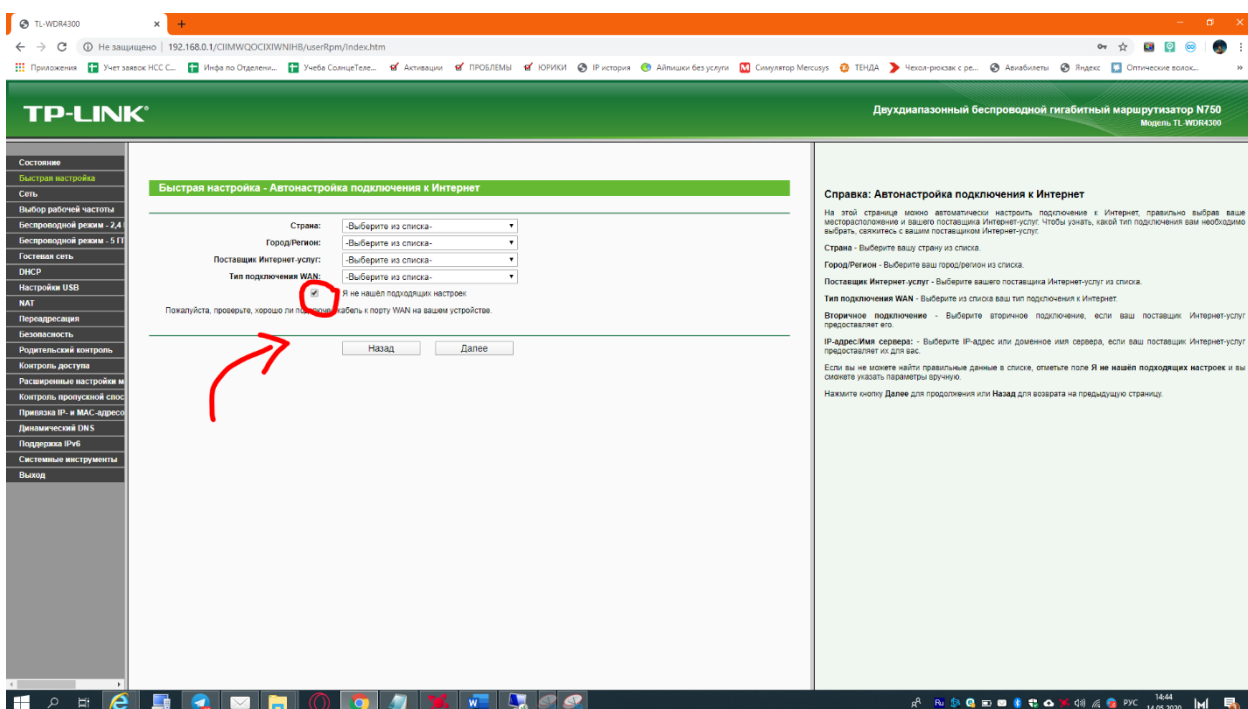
TL-WDR4300

Не защищено | 192.168.0.1/CIIMWQOCIXIWNIHB/userRpm/Index.htm

Приложения | Учет заявок НСС С... | Инфа по Отделени... | Учеба СолнцеТеле... | Активации | ПРОБЛЕМЫ | ЮРИКИ | IP история | Айпишки без услуги | Симулятор Mercusys | ТЕНДА | Чехол-рюкзак с ре... | Авиабилеты | Яндекс | Оптические волок...

TP-LINK

Двухдиапазонный беспроводной гигабитный маршрутизатор N750
Модель TL-WDR4300

Состояние
Быстрая настройка
Сеть
Выбор рабочей частоты
Беспроводной режим - 2,4
Беспроводной режим - 5 ГГ
Гостевая сеть
DHCP
Настройки USB
NAT
Переадресация
Безопасность
Родительский контроль
Контроль доступа
Расширенные настройки м
Контроль пропускной спос
Привязка IP- и MAC-адресо
Динамический DNS
Поддержка IPv6
Системные инструменты
Выход

Быстрая настройка - Автонастройка подключения к Интернет

Страна: -Выберите из списка-
Город/Регион: -Выберите из списка-
Поставщик Интернет-услуг: -Выберите из списка-
Тип подключения WAN: -Выберите из списка-
Я не нашёл подходящих настроек

Пожалуйста, проверьте, хорошо ли по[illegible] кабель к порту WAN на вашем устройстве.

Назад Далее

Справка: Автонастройка подключения к Интернет

На этой странице можно автоматически настроить подключение к Интернет, правильно выбрав ваше месторасположение и вашего поставщика Интернет-услуг. Чтобы узнать, какой тип подключения вам необходимо выбрать, свяжитесь с вашим поставщиком Интернет-услуг.

Страна - Выберите вашу страну из списка.

Город/Регион - Выберите ваш город/регион из списка.

Поставщик Интернет-услуг - Выберите вашего поставщика Интернет-услуг из списка.

Тип подключения WAN - Выберите из списка ваш тип подключения к Интернет.

Вторичное подключение - Выберите вторичное подключение, если ваш поставщик Интернет-услуг предоставляет его.

IP-адрес/Имя сервера: - Выберите IP-адрес или доменное имя сервера, если ваш поставщик Интернет-услуг предоставляет их для вас.

Если вы не можете найти правильные данные в списке, отметьте поле Я не нашёл подходящих настроек и вы сможете указать параметры вручную.

Нажмите кнопку Далее для продолжения или Назад для возврата на предыдущую страницу.

РУС 14:44 14.05.2020